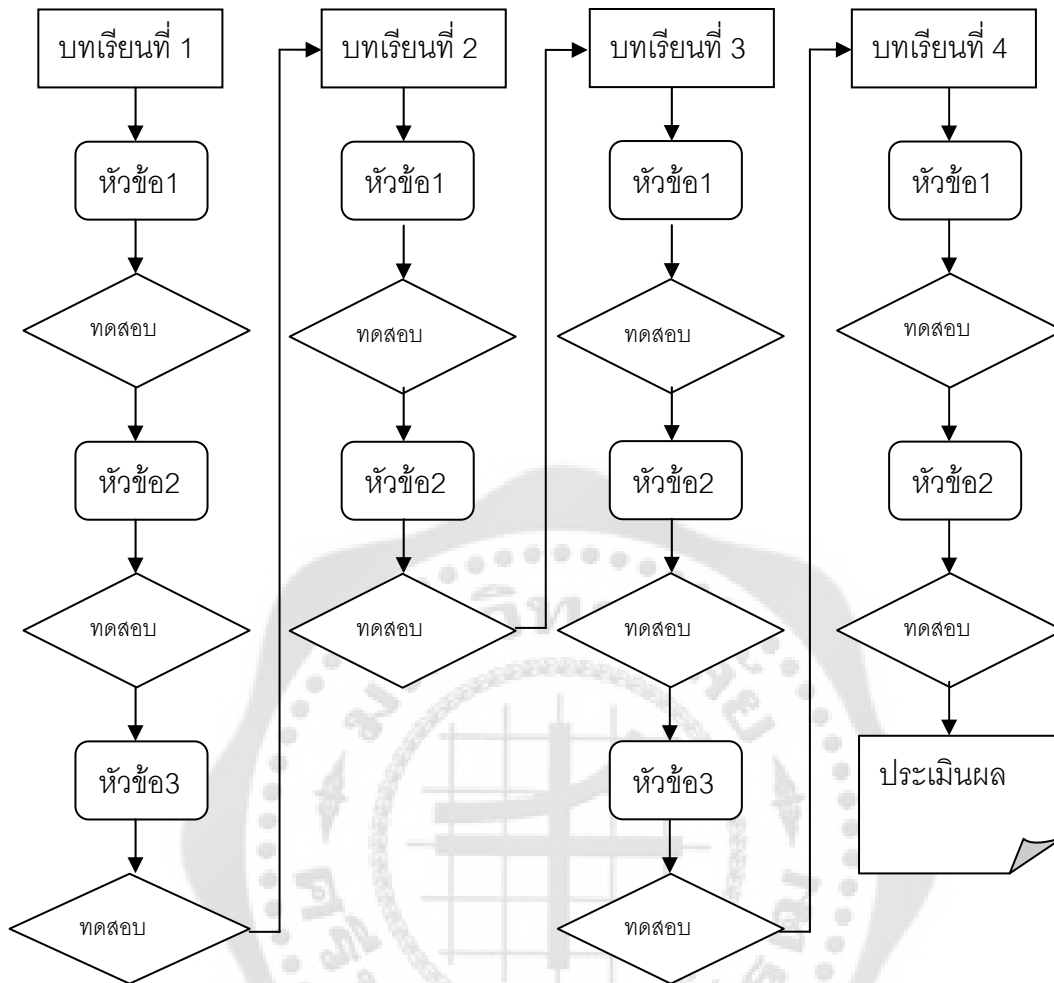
บทเรียนที่ 1

หัวข้อ1

ทดสอบ

หัวข้อ2

ทดสอบ

หัวข้อ3

ทดสอบ

บทเรียนที่ 2

หัวข้อ1

ทดสอบ

หัวข้อ2

ทดสอบ

บทเรียนที่ 3

หัวข้อ1

ทดสอบ

หัวข้อ2

ทดสอบ

หัวข้อ3

ทดสอบ

บทเรียนที่ 4

หัวข้อ1

ทดสอบ

หัวข้อ2

ทดสอบ

ประเมินผล